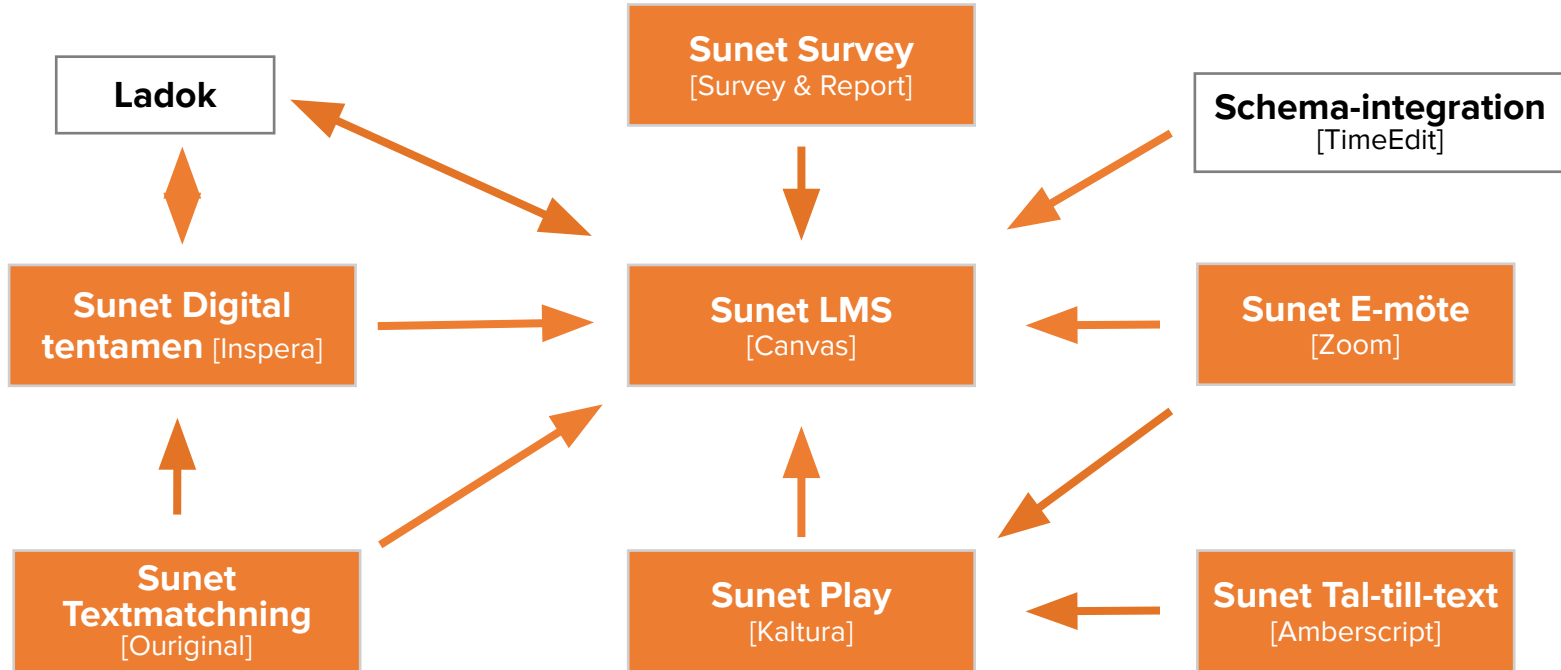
Ladok

Sunet Survey
[Survey & Report]

Schema-integration
[TimeEdit]

Sunet Digital tentamen [Inspera]

Sunet LMS
[Canvas]

Sunet E-möte
[Zoom]

Sunet Textmatchning
[Ouriginal]

Sunet Play
[Kaltura]

Sunet Tal-till-text
[Amberscript]